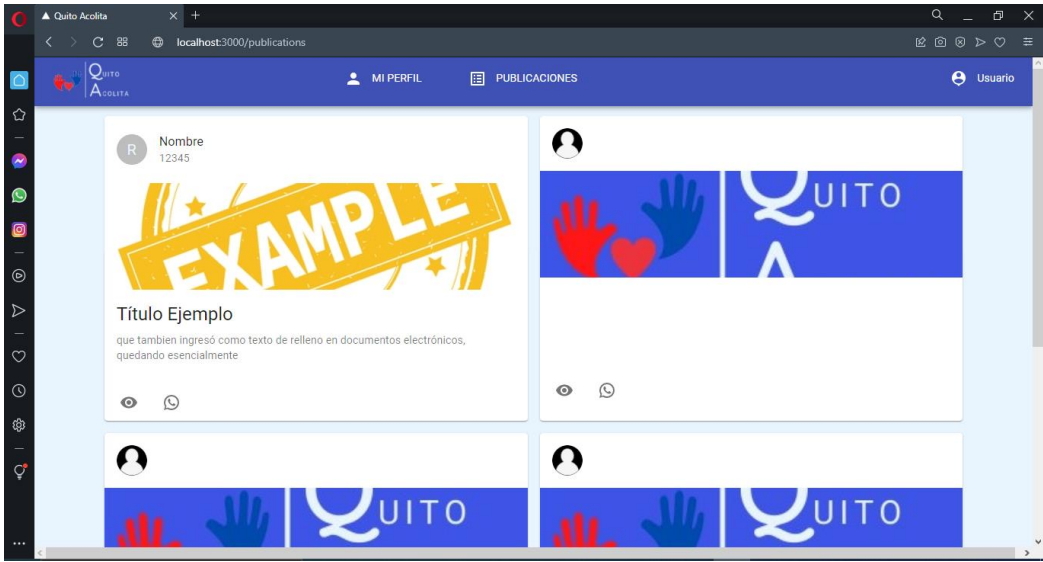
Quito Acolita
localhost:3000/publications
QUITO ACOLITA
MI PERFIL
PUBLICACIONES
Usuario
R
Nombre
12345
EXAMPLE
Título Ejemplo
que tambien ingresó como texto de relleno en documentos electrónicos, quedando esencialmente
UITO
A
UITO
UITO